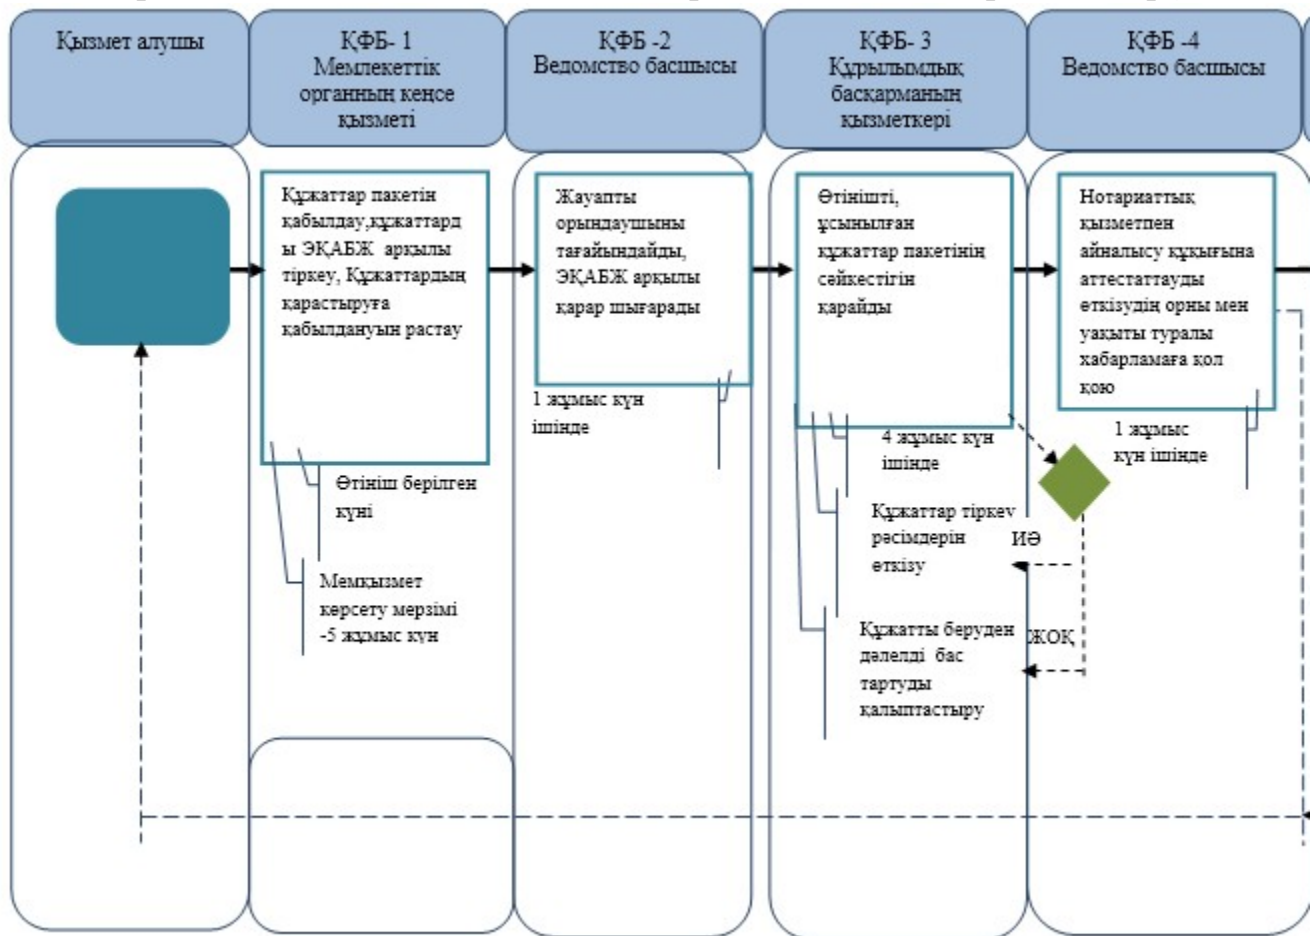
Қызмет алушы

ҚФБ- 1
Мемлекеттік органның кеңсе қызметі

ҚФБ -2
Ведомство басшысы

ҚФБ- 3
Құрылымдық басқарманың қызметкері

ҚФБ -4
Ведомство басшысы

Құжаттар пакетін қабылдау,құжаттарды ЭҚАБЖ арқылы тіркеу, Құжаттардың қарастыруға қабылдануын растау

Жауапты орындаушыны тағайындайды, ЭҚАБЖ арқылы қарар шығарады

Өтінішті, ұсынылған құжаттар пакетінің сәйкестігін қарайды

Нотариаттық қызметпен айналысу құқығына аттестаттауды өткізудің орны мен уақыты туралы хабарламаға қол қою

1 жұмыс күн ішінде

4 жұмыс күн ішінде

1 жұмыс күн ішінде

Өтініш берілген күні

Мемқызмет көрсету мерзімі -5 жұмыс күн

Құжаттар тіркеу рәсімдерін өткізу

ИӘ

Құжатты беруден дәлелді бас тартуды қалыптастыру

ЖОҚ